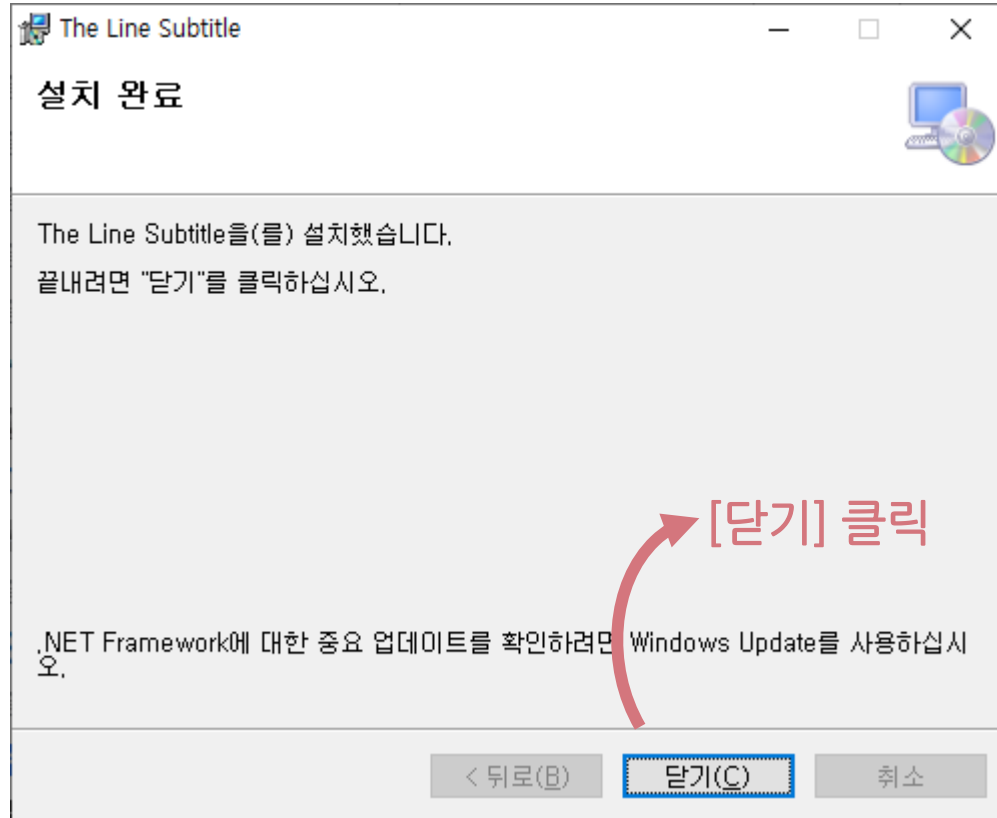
The Line Subtitle

설치 완료

The Line Subtitle을(를) 설치했습니다.

끝내려면 "닫기"를 클릭하십시오.

[닫기] 클릭

.NET Framework에 대한 중요 업데이트를 확인하려면 Windows Update를 사용하십시오.

< 뒤로(B)
닫기(C)
취소